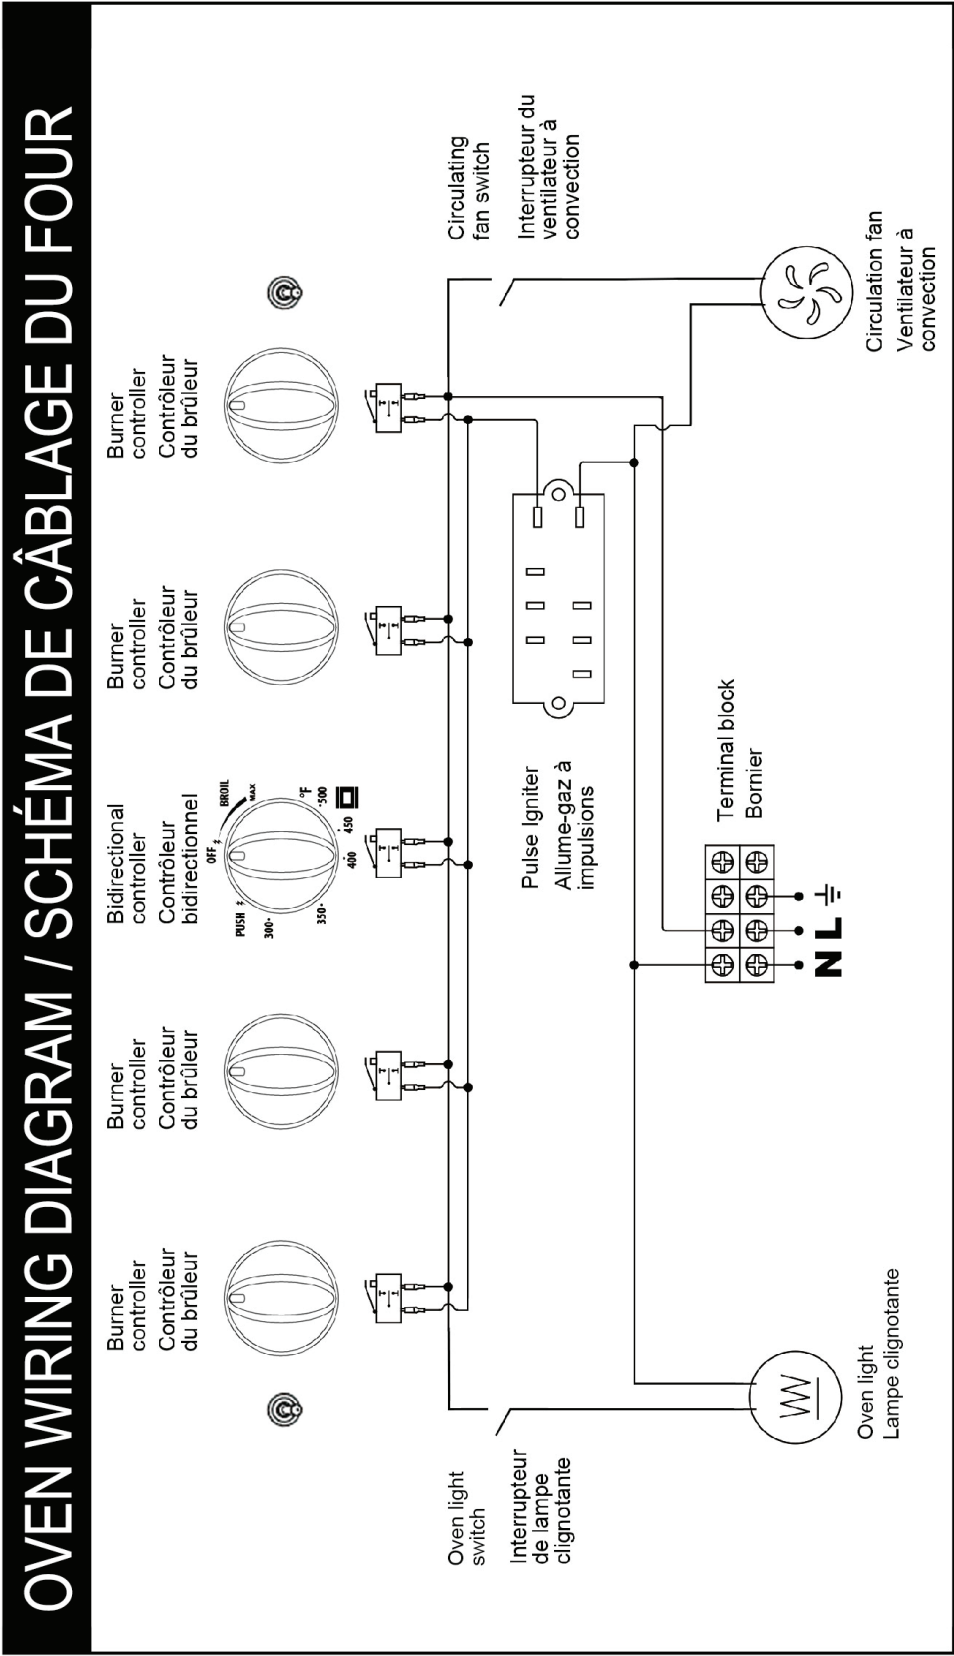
OVEN WIRING DIAGRAM / SCHÉMA DE CÂBLAGE DU FOUR

Burner controller
Contrôleur du brûleur

Burner controller
Contrôleur du brûleur

Bidirectional controller
Contrôleur bidirectionnel

PUSH
OFF
BROIL
MAX
300
350
400
450
500
°F

Burner controller
Contrôleur du brûleur

Burner controller
Contrôleur du brûleur

Circulating fan switch
Interrupteur du ventilateur à convection

Circulation fan
Ventilateur à convection

Pulse Igniter
Allume-gaz à impulsions

Terminal block
Bornier

N L

Oven light switch
Interrupteur de lampe clignotante

Oven light
Lampe clignotante